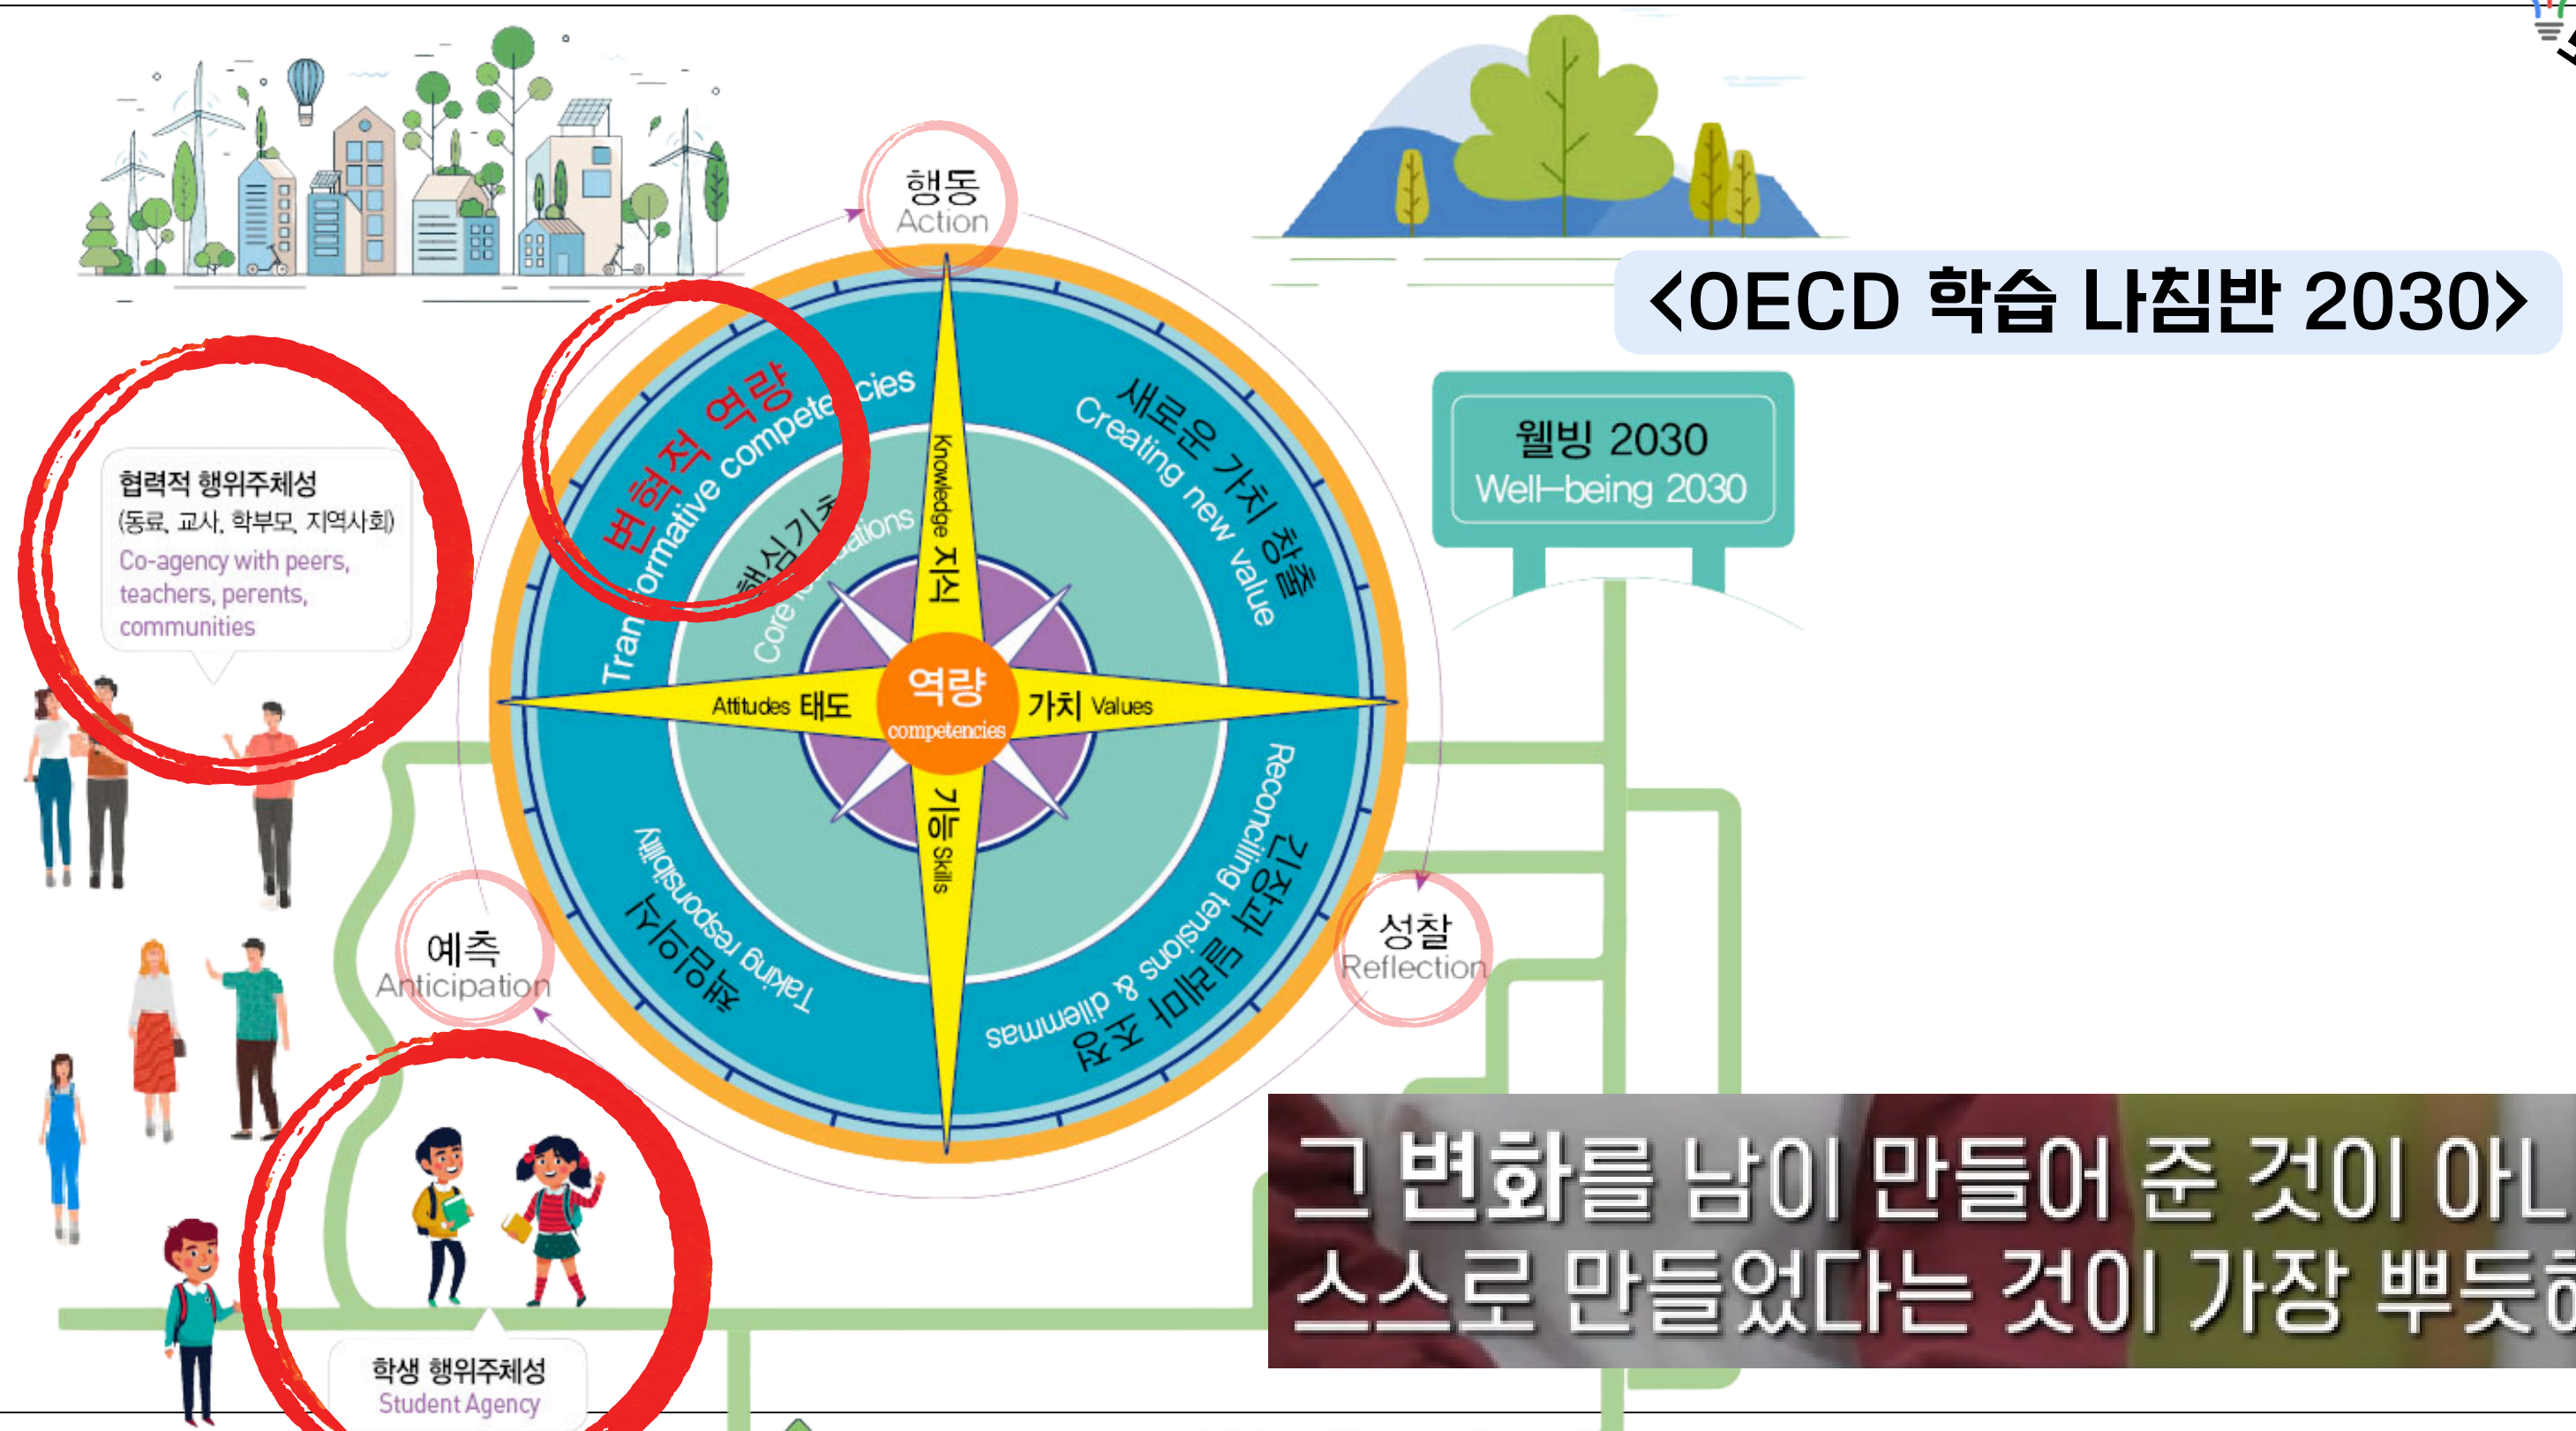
<OECD 학습 나침반 2030>

행동
Action

협력적 행위주체성
(동료, 교사, 학부모, 지역사회)
Co-agency with peers, teachers, parents, communities

변혁적 역량
Transformative competencies

핵심기초
Core foundations

새로운 가치 창출
Creating new value

지식 Knowledge

Attitudes 태도

역량
competencies

가치 Values

기능 Skills

책임의식
Taking responsibility

긴장과 딜레마 조정
Reconciling tensions & dilemmas

웰빙 2030
Well-being 2030

예측
Anticipation

성찰
Reflection

학생 행위주체성
Student Agency

그 변화를 남이 만들어 준 것이 아니
스스로 만들었다는 것이 가장 뿌듯하